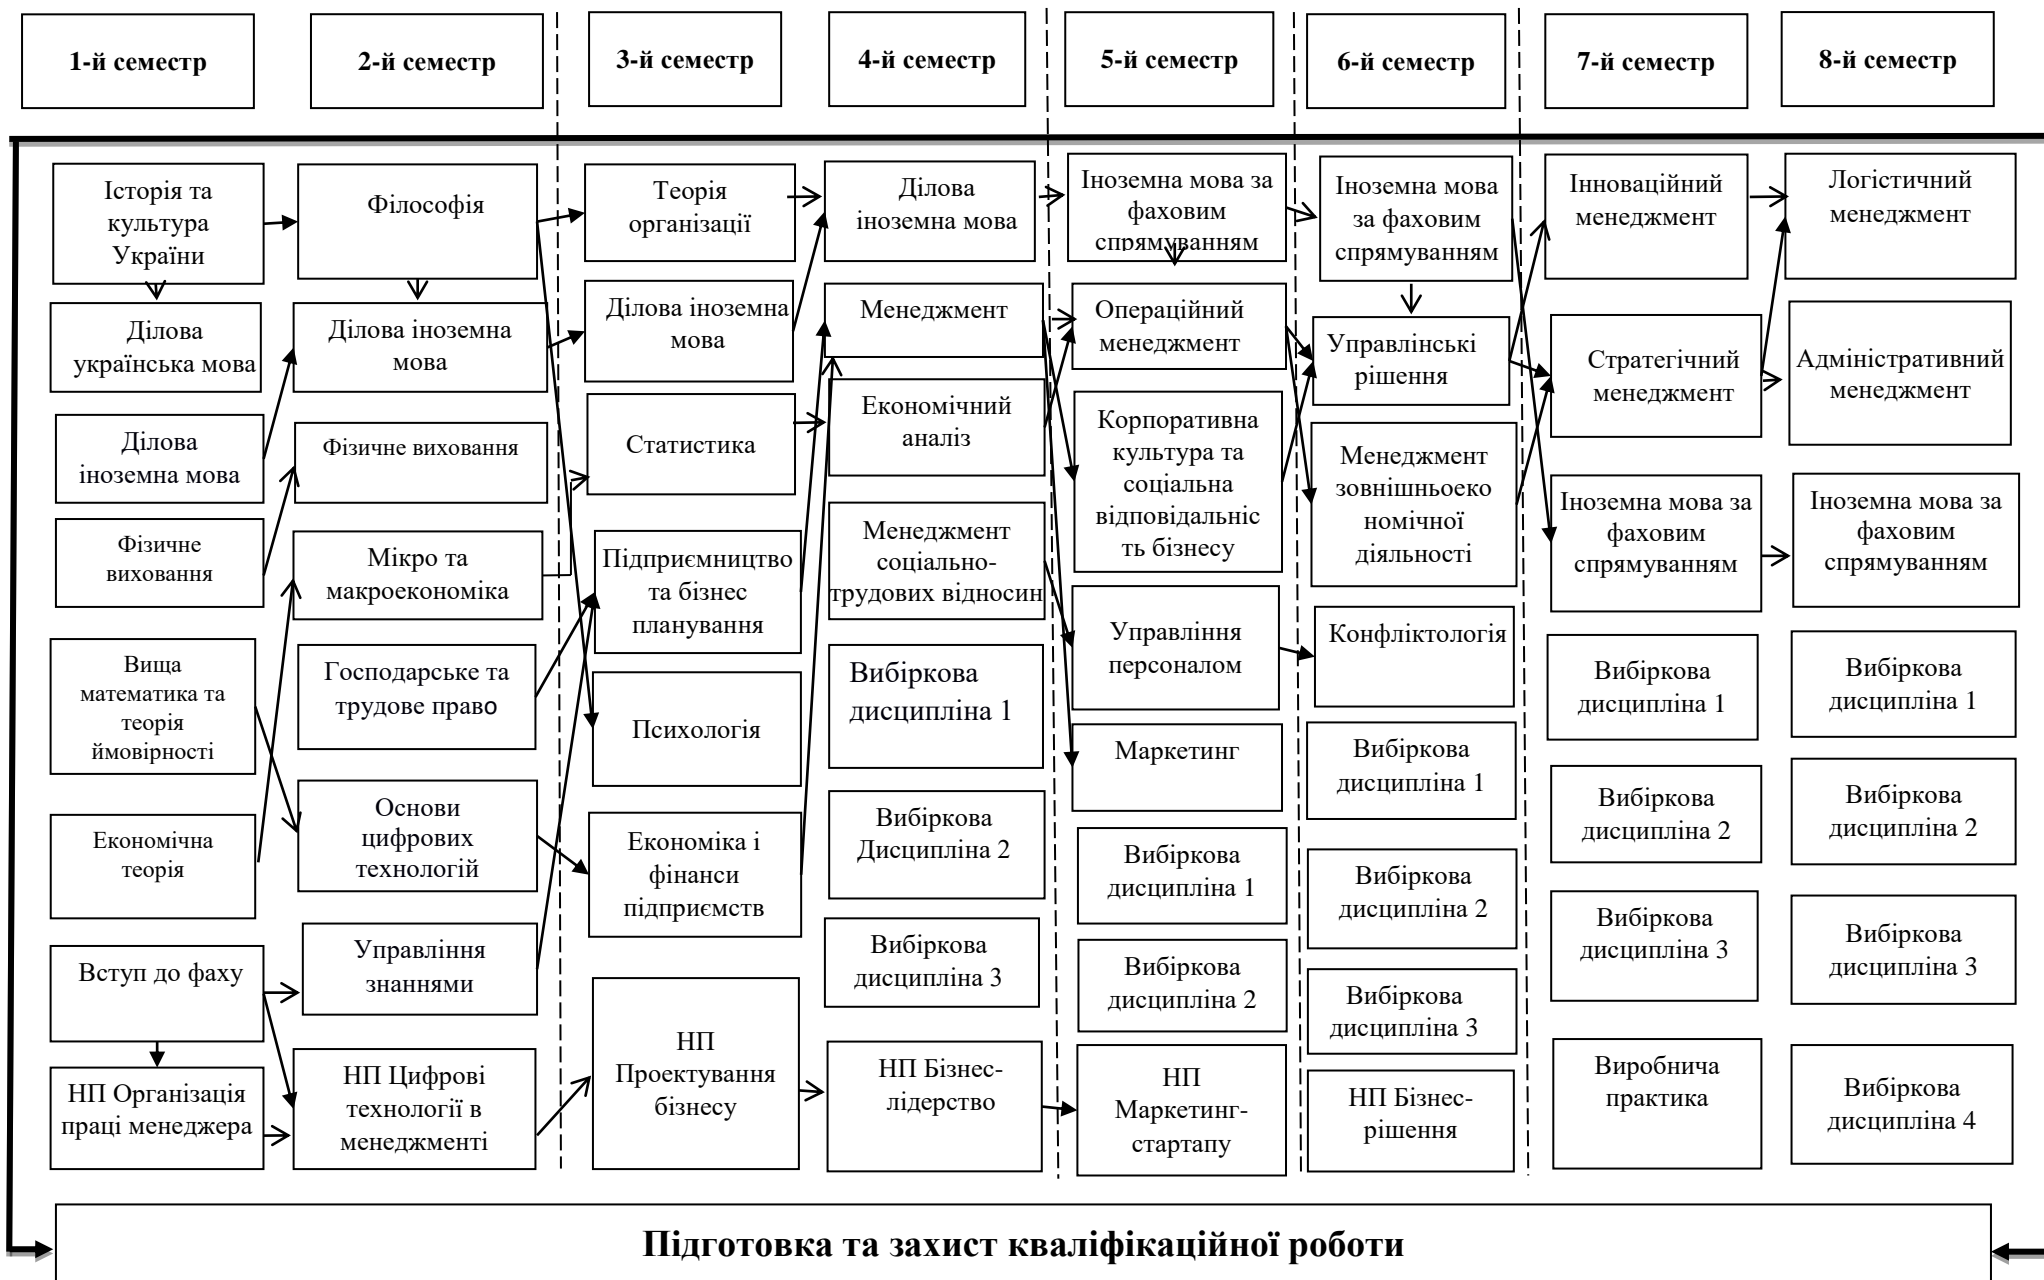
1-й семестр

2-й семестр

3-й семестр

4-й семестр

5-й семестр

6-й семестр

7-й семестр

8-й семестр

Історія та культура України

Ділова українська мова

Ділова іноземна мова

Фізичне виховання

Вища математика та теорія ймовірності

Економічна теорія

Вступ до фаху

НП Організація праці менеджера

Філософія

Ділова іноземна мова

Фізичне виховання

Мікро та макроекономіка

Господарське та трудове право

Основи цифрових технологій

Управління знаннями

НП Цифрові технології в менеджменті

Теорія організації

Ділова іноземна мова

Статистика

Підприємництво та бізнес планування

Психологія

Економіка і фінанси підприємств

НП Проектування бізнесу

Ділова іноземна мова

Менеджмент

Економічний аналіз

Менеджмент соціально-трудових відносин

Вибіркова дисципліна 1

Вибіркова Дисципліна 2

Вибіркова дисципліна 3

НП Бізнес-лідерство

Іноземна мова за фаховим спрямуванням

Операційний менеджмент

Корпоративна культура та соціальна відповідальність бізнесу

Управління персоналом

Маркетинг

Вибіркова дисципліна 1

Вибіркова дисципліна 2

НП Маркетинг-стартапу

Іноземна мова за фаховим спрямуванням

Управлінські рішення

Менеджмент зовнішньоекономічної діяльності

Конфліктологія

Вибіркова дисципліна 1

Вибіркова дисципліна 2

Вибіркова дисципліна 3

НП Бізнес-рішення

Інноваційний менеджмент

Стратегічний менеджмент

Іноземна мова за фаховим спрямуванням

Вибіркова дисципліна 1

Вибіркова дисципліна 2

Вибіркова дисципліна 3

Виробнича практика

Логістичний менеджмент

Адміністративний менеджмент

Іноземна мова за фаховим спрямуванням

Вибіркова дисципліна 1

Вибіркова дисципліна 2

Вибіркова дисципліна 3

Вибіркова дисципліна 4

Підготовка та захист кваліфікаційної роботи